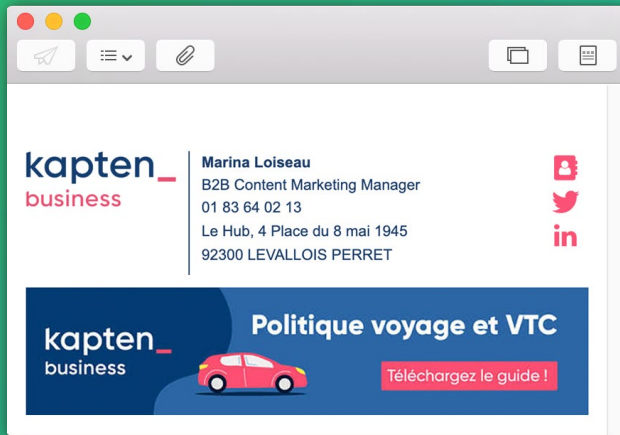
kapten_
business

Marina Loiseau
B2B Content Marketing Manager
01 83 64 02 13
Le Hub, 4 Place du 8 mai 1945
92300 LEVALLOIS PERRET

in

kapten_
business

Politique voyage et VTC

Téléchargez le guide !